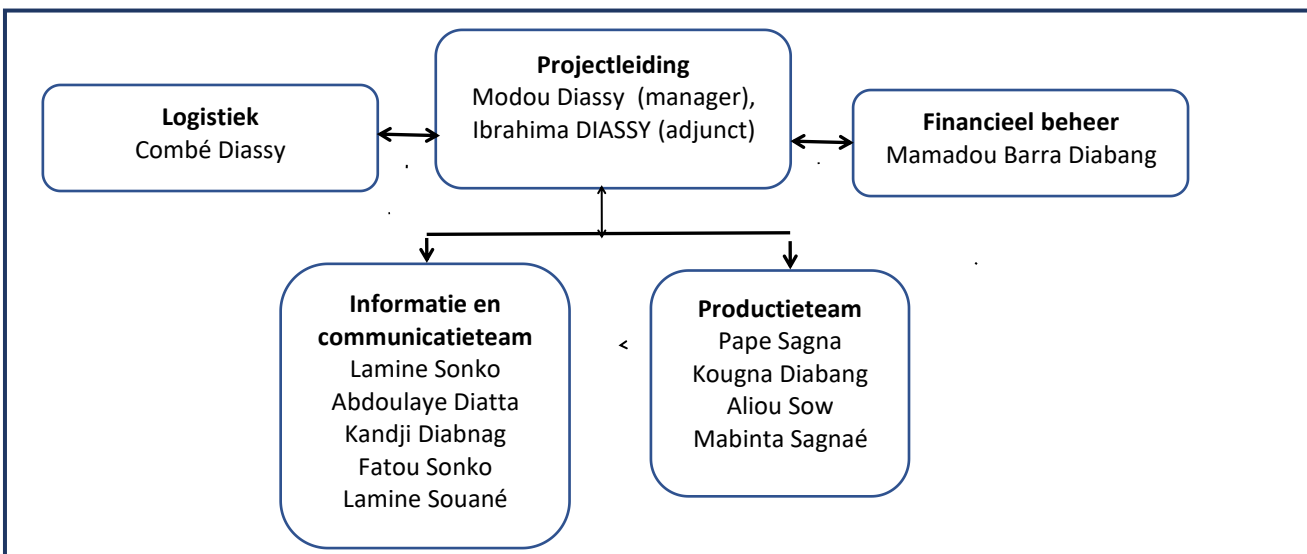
**Projectleiding**
Modou Diassy (manager), Ibrahima DIASSY (adjunct)

**Logistiek**
Combé Diassy

**Financieel beheer**
Mamadou Barra Diabang

**Informatie en communicatieteam**
Lamine Sonko
Abdoulaye Diatta
Kandji Diabnag
Fatou Sonko
Lamine Souané

**Productieteam**
Pape Sagna
Kougna Diabang
Aliou Sow
Mabinta Sagnaé